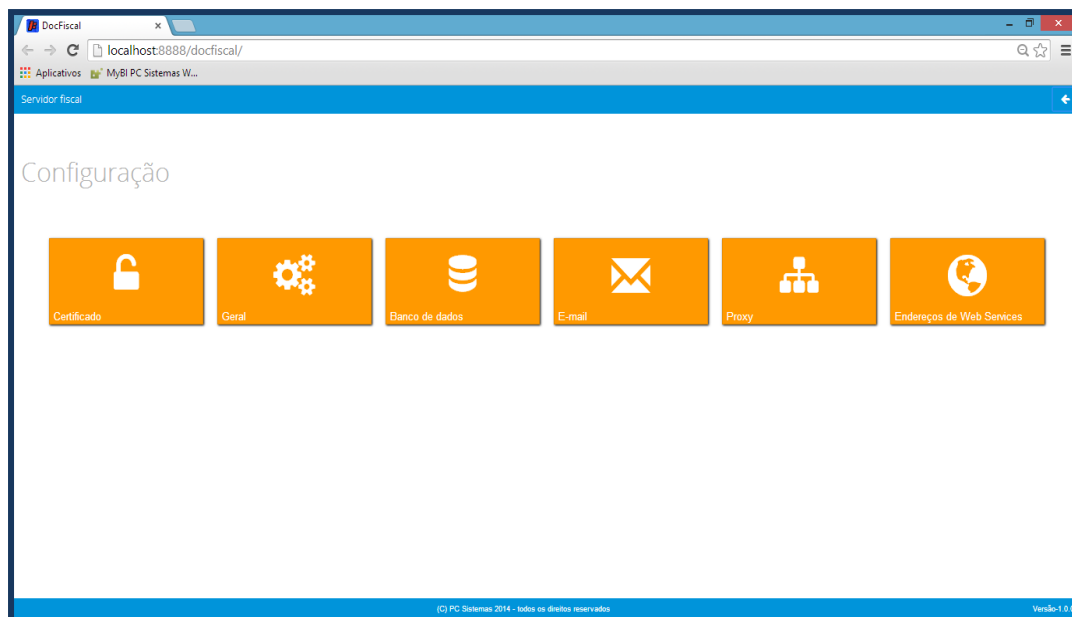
DocFiscal
localhost:8888/docfiscal/
Aplicativos MyBI PC Sistemas W...
Servidor fiscal

Configuração

Certificado
Geral
Banco de dados
E-mail
Proxy
Endereços de Web Services

(C) PC Sistemas 2014 - todos os direitos reservados
Versão-1.0.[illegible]